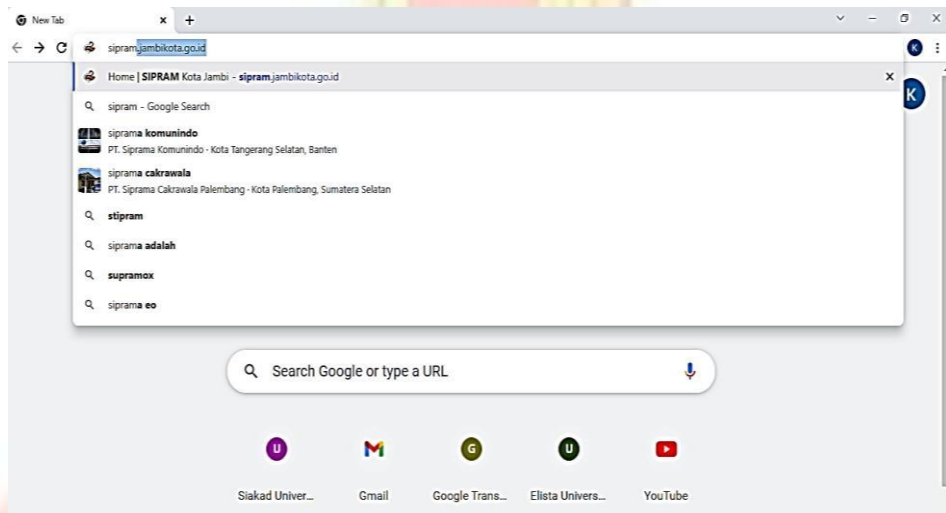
New Tab × +

sipram.jambikota.go.id

Home | SIPRAM Kota Jambi - sipram.jambikota.go.id ×

sipram - Google Search

siprama komunindo
PT. Siprama Komunindo - Kota Tangerang Selatan, Banten

siprama cakrawala
PT. Siprama Cakrawala Palembang - Kota Palembang, Sumatera Selatan

stipram

siprama adalah

supramox

siprama eo

Search Google or type a URL

U
Siakad Univer...

M
Gmail

G
Google Trans...

U
Elista Univers...

YouTube

K